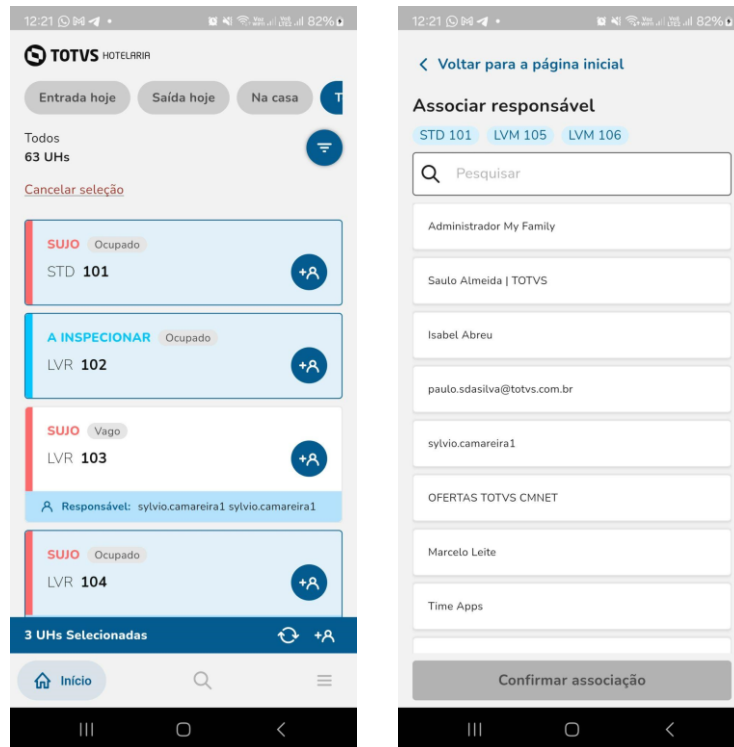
12:21 82%

TOTVS HOTELARIA

Entrada hoje
Saída hoje
Na casa

Todos
63 UHs

Cancelar seleção

SUJO Ocupado
STD 101

A INSPECIONAR Ocupado
LVR 102

SUJO Vago
LVR 103

Responsável: sylvio.camareira1 sylvio.camareira1

SUJO Ocupado
LVR 104

3 UHs Selecionadas

Início

12:21 82%

Voltar para a página inicial

Associar responsável

STD 101 LVM 105 LVM 106

Pesquisar

Administrador My Family

Saulo Almeida | TOTVS

Isabel Abreu

paulo.sdasilva@totvs.com.br

sylvio.camareira1

OFERTAS TOTVS CMNET

Marcelo Leite

Time Apps

Confirmar associação